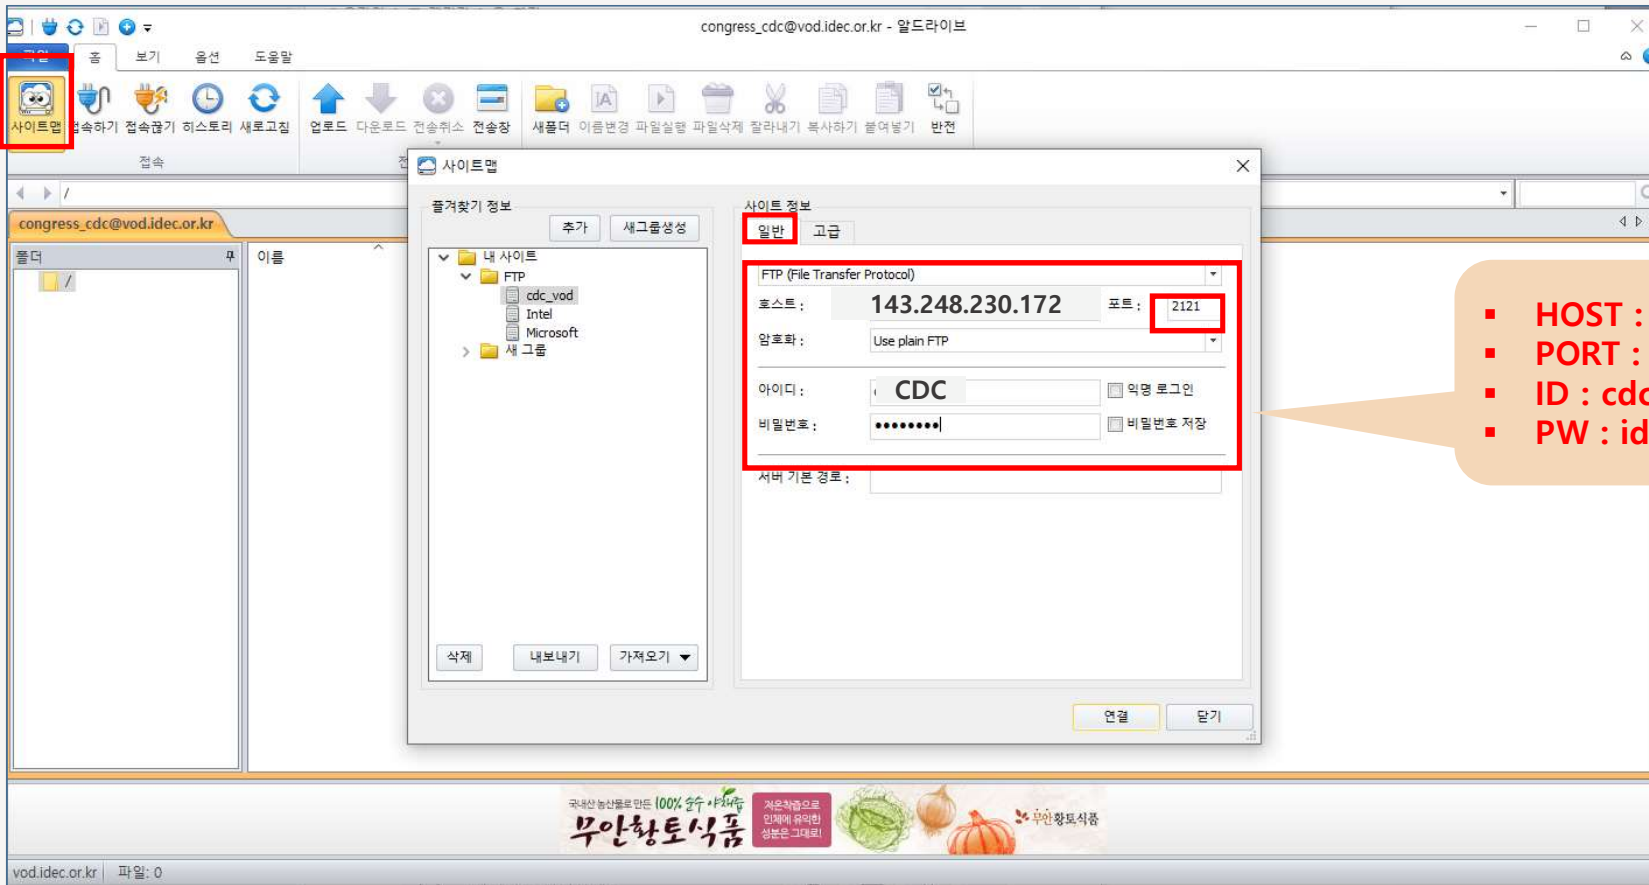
congress_cdc@vod.idec.or.kr - 알드라이브

파일 홈 보기 옵션 도움말

사이트맵 접속하기 접속끊기 히스토리 새로고침 업로드 다운로드 전송취소 전송창 새폴더 이름변경 파일실행 파일삭제 잘라내기 복사하기 붙여넣기 반전

접속

/

congress_cdc@vod.idec.or.kr

폴더 이름

/

사이트맵

즐겨찾기 정보

추가 새그룹생성

내 사이트
FTP
cdc_vod
Intel
Microsoft
새 그룹

삭제 내보내기 가져오기

사이트 정보

일반 고급

FTP (File Transfer Protocol)

호스트 : 143.248.230.172 포트 : 2121

암호화 : Use plain FTP

아이디 : CDC 익명 로그인

비밀번호 : ••••••••• 비밀번호 저장

서버 기본 경로 :

연결 닫기

▪ HOST :
▪ PORT :
▪ ID : cdc
▪ PW : id

국내산 농산물로 만든 100% 순수 야채즙 무안황토식품 저온착즙으로 인체에 유익한 성분은 그대로! 무안황토식품

vod.idec.or.kr 파일: 0